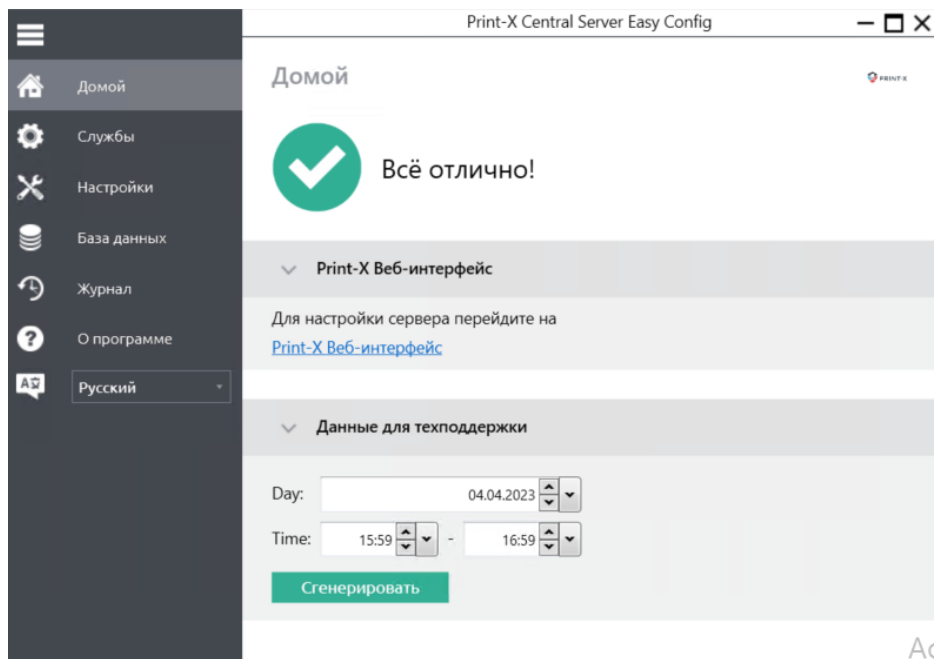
Print-X Central Server Easy Config

Домой
Службы
Настройки
База данных
Журнал
О программе
Русский

Домой

PRINT-X

Всё отлично!

Print-X Веб-интерфейс

Для настройки сервера перейдите на
Print-X Веб-интерфейс

Данные для техподдержки

Day: 04.04.2023

Time: 15:59 - 16:59

Сгенерировать

Ac